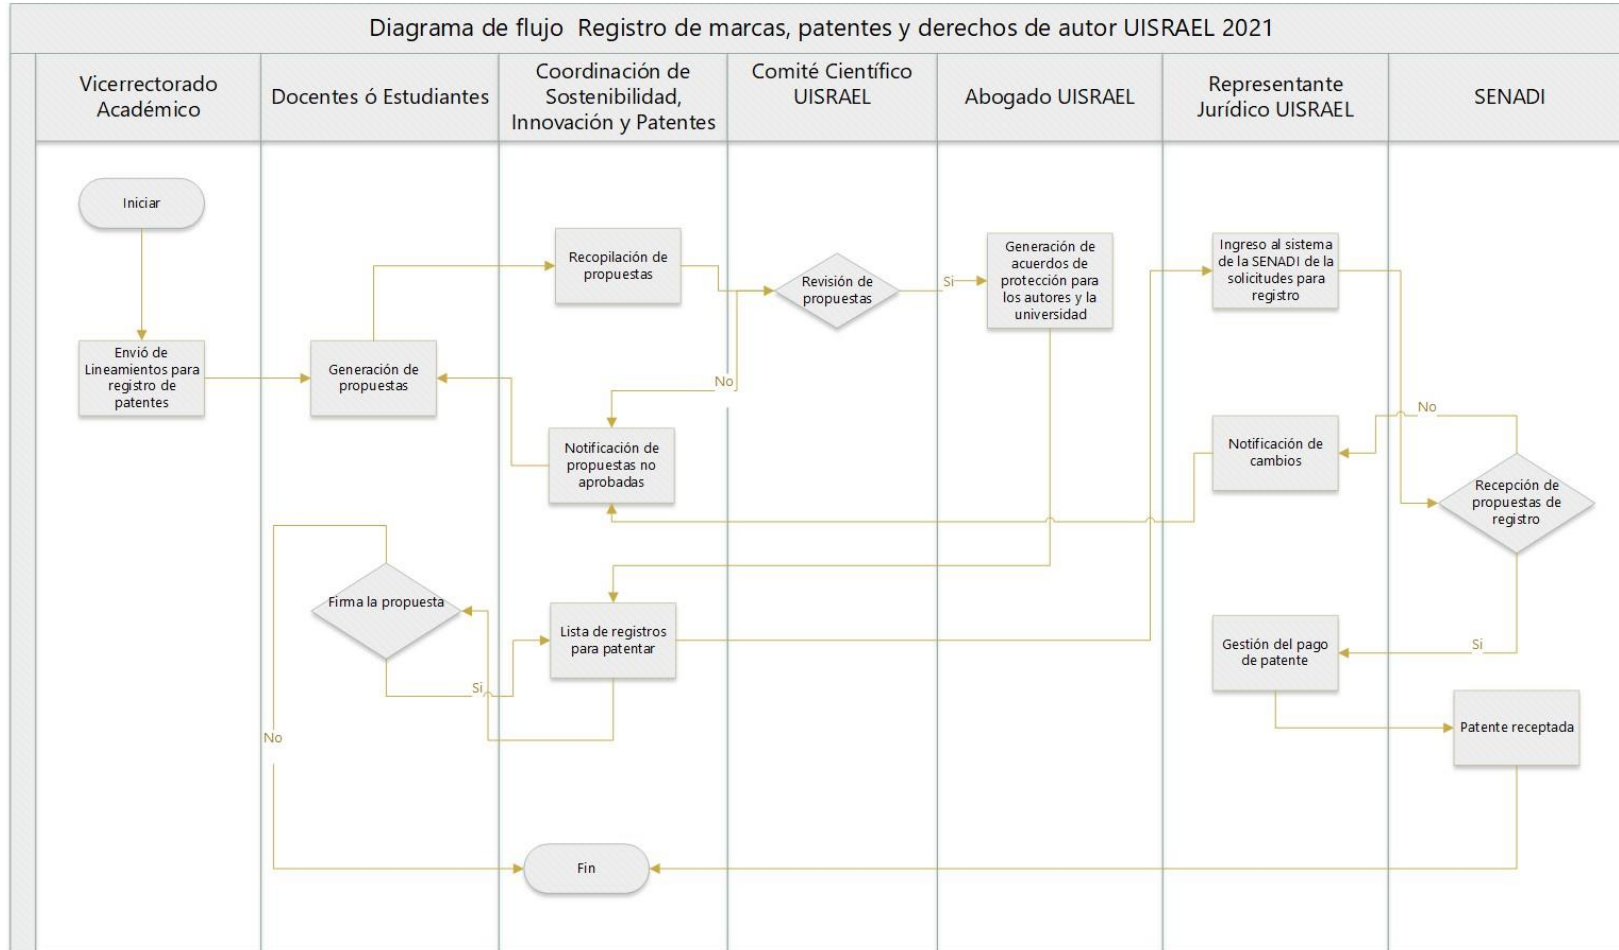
Diagrama de flujo Registro de marcas, patentes y derechos de autor UISRAEL 2021

Vicerrectorado Académico

Docentes ó Estudiantes

Coordinación de Sostenibilidad, Innovación y Patentes

Comité Científico UISRAEL

Abogado UISRAEL

Representante Jurídico UISRAEL

SENADI

Iniciar

Envió de Lineamientos para registro de patentes

Generación de propuestas

Recopilación de propuestas

Revisión de propuestas

Si

No

Generación de acuerdos de protección para los autores y la universidad

Ingreso al sistema de la SENADI de la solicitudes para registro

Notificación de propuestas no aprobadas

Notificación de cambios

No

Recepción de propuestas de registro

Firma la propuesta

Lista de registros para patentar

Si

Si

Gestión del pago de patente

Patente receptada

No

Fin